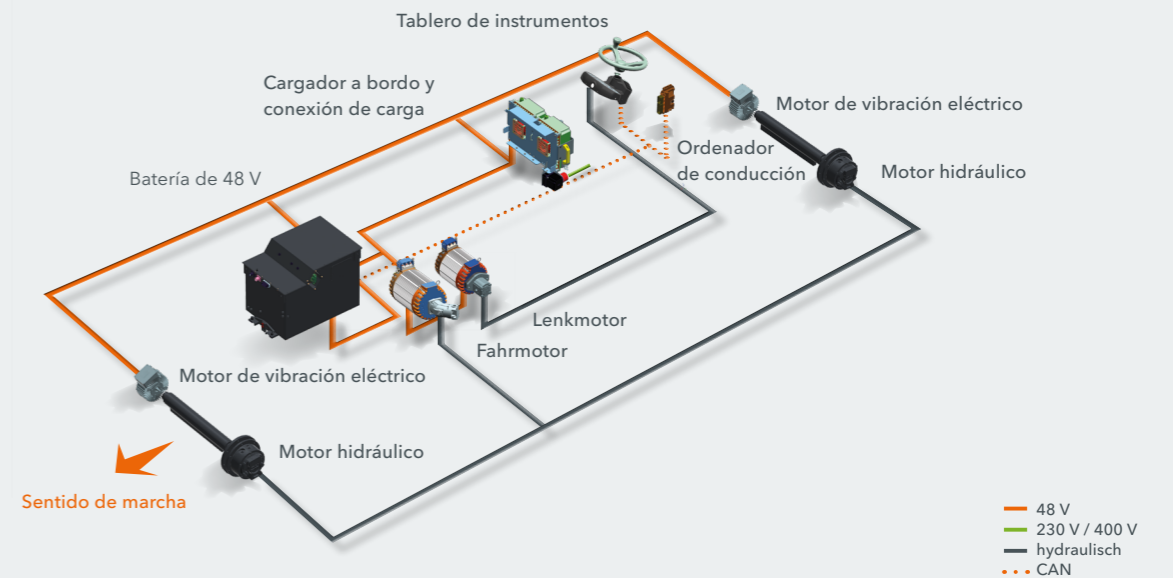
Tablero de instrumentos

Cargador a bordo y conexión de carga

Motor de vibración eléctrico

Ordenador de conducción

Motor hidráulico

Batería de 48 V

Lenkmotor

Fahrmotor

Motor de vibración eléctrico

Motor hidráulico

Sentido de marcha

48 V
230 V / 400 V
hydraulisch
CAN